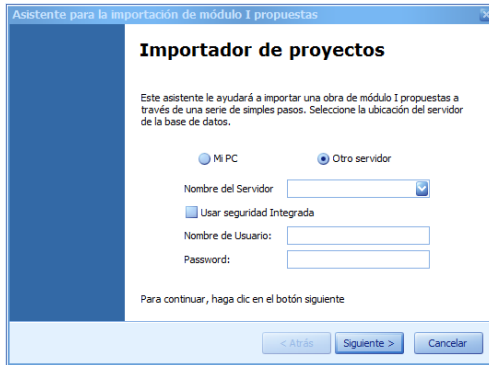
Asistente para la importación de módulo I propuestas

Importador de proyectos

Este asistente le ayudará a importar una obra de módulo I propuestas a través de una serie de simples pasos. Seleccione la ubicación del servidor de la base de datos.

Mi PC

Otro servidor

Nombre del Servidor

Usar seguridad Integrada

Nombre de Usuario:

Password:

Para continuar, haga clic en el botón siguiente

< Atrás

Siguiente >

Cancelar